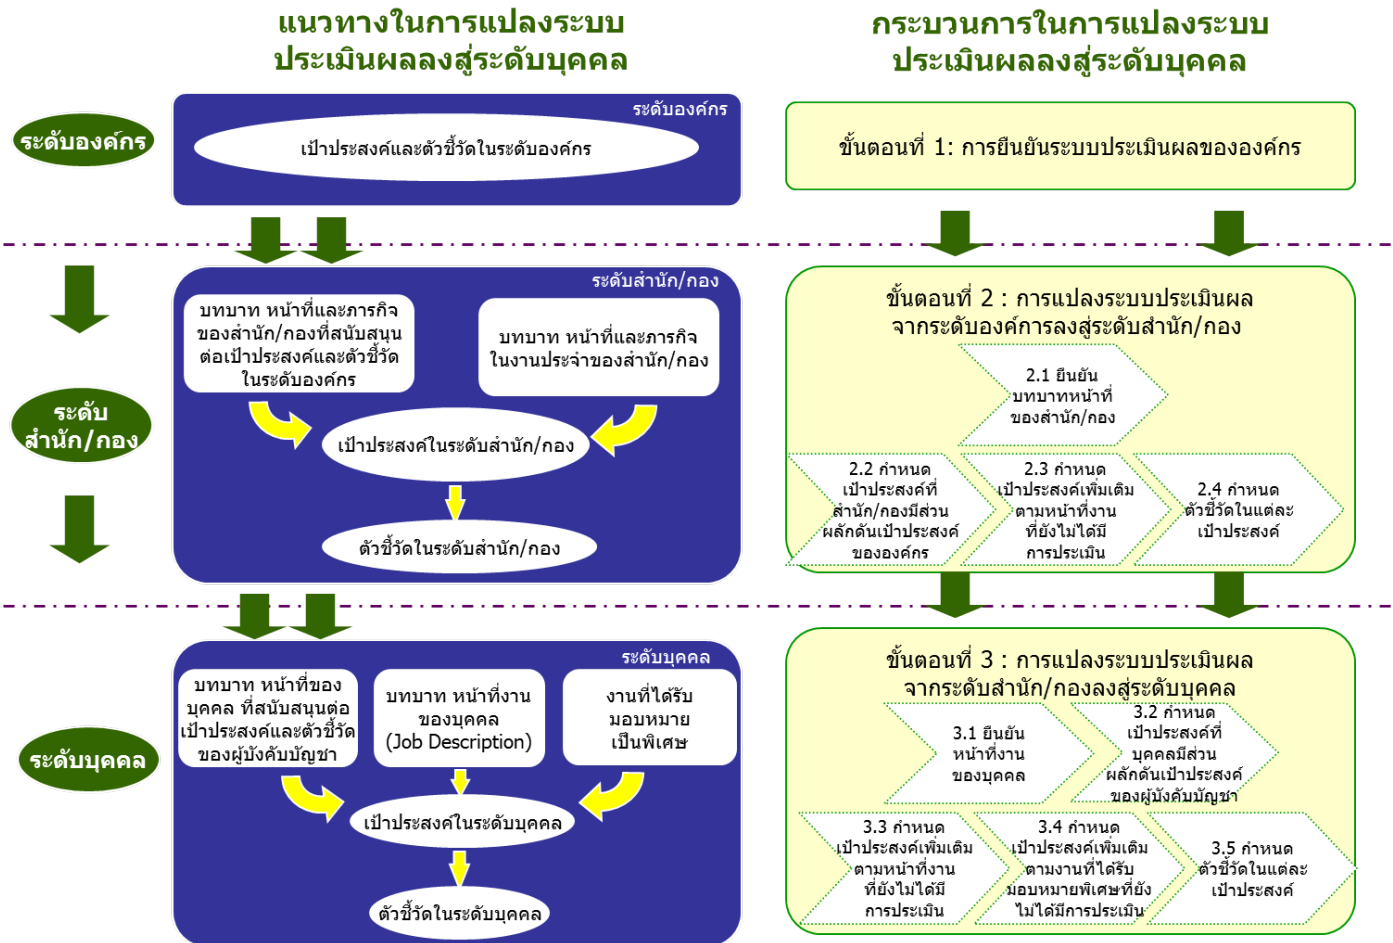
แนวทางในการแปลงระบบประเมินผลลงสู่ระดับบุคคล

กระบวนการในการแปลงระบบประเมินผลลงสู่ระดับบุคคล

ระดับองค์กร

ระดับองค์กร

เป้าประสงค์และตัวชี้วัดในระดับองค์กร

ขั้นตอนที่ 1: การยืนยันระบบประเมินผลขององค์กร

ระดับสำนัก/กอง

ระดับสำนัก/กอง

บทบาท หน้าที่และภารกิจของสำนัก/กองที่สนับสนุนต่อเป้าประสงค์และตัวชี้วัดในระดับองค์กร

บทบาท หน้าที่และภารกิจในงานประจำของสำนัก/กอง

เป้าประสงค์ในระดับสำนัก/กอง

ตัวชี้วัดในระดับสำนัก/กอง

ขั้นตอนที่ 2 : การแปลงระบบประเมินผลจากระดับองค์การลงสู่ระดับสำนัก/กอง

2.1 ยืนยันบทบาทหน้าที่ของสำนัก/กอง

2.2 กำหนดเป้าประสงค์ที่สำนัก/กองมีส่วนผลักดันเป้าประสงค์ขององค์กร

2.3 กำหนดเป้าประสงค์เพิ่มเติมตามหน้าที่งานที่ยังไม่ได้มีการประเมิน

2.4 กำหนดตัวชี้วัดในแต่ละเป้าประสงค์

ระดับบุคคล

ระดับบุคคล

บทบาท หน้าที่ของบุคคล ที่สนับสนุนต่อเป้าประสงค์และตัวชี้วัดของผู้บังคับบัญชา

บทบาท หน้าที่งานของบุคคล (Job Description)

งานที่ได้รับมอบหมายเป็นพิเศษ

เป้าประสงค์ในระดับบุคคล

ตัวชี้วัดในระดับบุคคล

ขั้นตอนที่ 3 : การแปลงระบบประเมินผลจากระดับสำนัก/กองลงสู่ระดับบุคคล

3.1 ยืนยันหน้าที่งานของบุคคล

3.2 กำหนดเป้าประสงค์ที่บุคคลมีส่วนผลักดันเป้าประสงค์ของผู้บังคับบัญชา

3.3 กำหนดเป้าประสงค์เพิ่มเติมตามหน้าที่งานที่ยังไม่ได้มีการประเมิน

3.4 กำหนดเป้าประสงค์เพิ่มเติมตามงานที่ได้รับมอบหมายพิเศษที่ยังไม่ได้มีการประเมิน

3.5 กำหนดตัวชี้วัดในแต่ละเป้าประสงค์